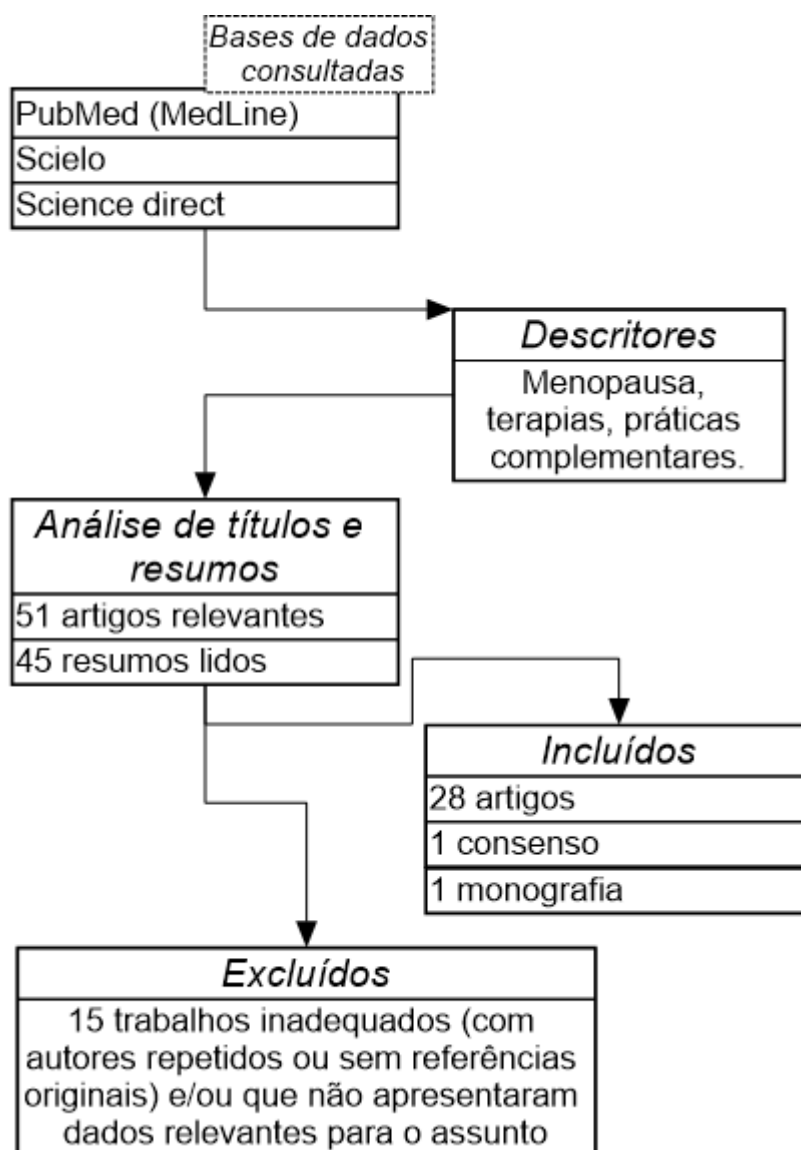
Bases de dados consultadas

PubMed (MedLine)
Scielo
Science direct

Descritores
Menopausa, terapias, práticas complementares.

Análise de títulos e resumos
51 artigos relevantes
45 resumos lidos

Incluídos
28 artigos
1 consenso
1 monografia

Excluídos
15 trabalhos inadequados (com autores repetidos ou sem referências originais) e/ou que não apresentaram dados relevantes para o assunto